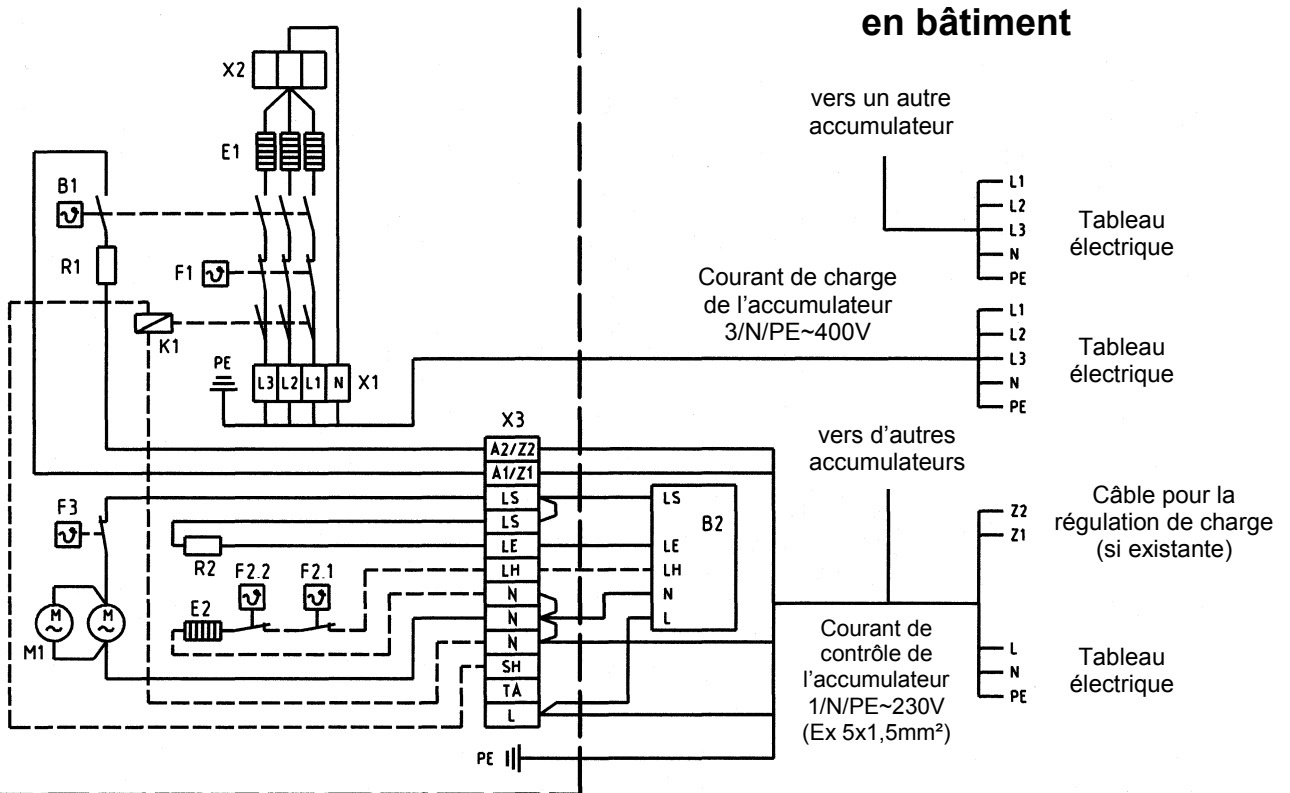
en bâtiment

X2

E1

B1

R1

F1

K1

PE

L3 L2 L1 N X1

vers un autre accumulateur

L1
L2
L3
N
PE

Tableau électrique

Courant de charge de l'accumulateur 3/N/PE~400V

L1
L2
L3
N
PE

Tableau électrique

X3

A2/Z2
A1/Z1
LS
LS
LE
LH
N
N
N
SH
TA
L

vers d'autres accumulateurs

F3

R2

F2.2

F2.1

E2

M
M

M1

LS
LE
LH
N
L

B2

Z2
Z1

Câble pour la régulation de charge (si existante)

L
N
PE

Tableau électrique

Courant de contrôle de l'accumulateur 1/N/PE~230V (Ex 5x1,5mm²)

PE